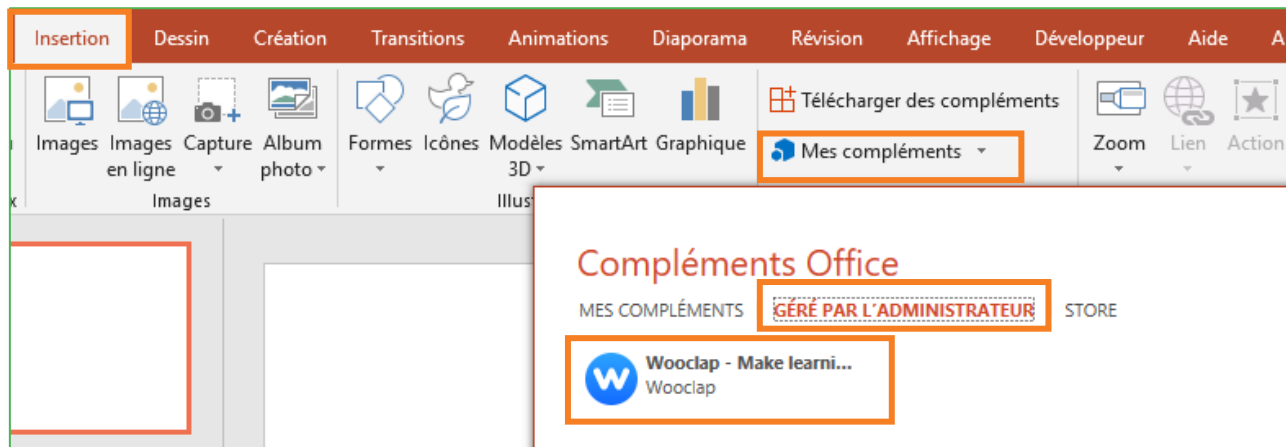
Insertion Dessin Création Transitions Animations Diaporama Révision Affichage Développeur Aide A

Images Images en ligne Capture Album photo
Images

Formes Icônes Modèles 3D SmartArt Graphique
Illust

Télécharger des compléments
Mes compléments

Zoom Lien Action

Compléments Office
MES COMPLÉMENTS GÉRÉ PAR L'ADMINISTRATEUR STORE

Wooclap - Make learni...
Wooclap